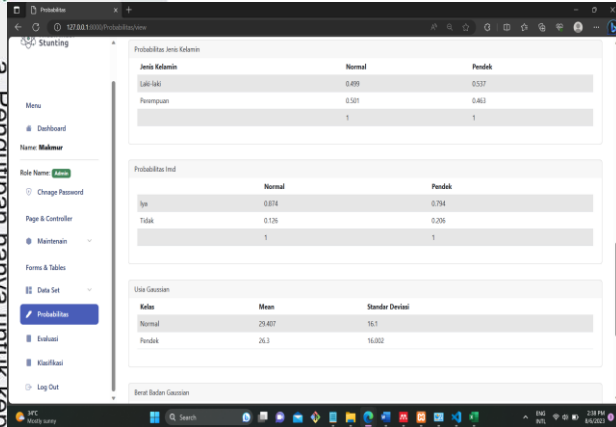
Probabilitas

127.0.0.1:8000/Probabilitas/view

Stunting

Menu

Dashboard

Name: Makmur

Role Name: Admin

Chnage Password

Page & Controller

Maintenain

Forms & Tables

Data Set

Probabilitas

Evaluasi

Klasifikasi

Log Out

Probabilitas Jenis Kelamin

| Jenis Kelamin | Normal | Pendek |
|---|---|---|
| Laki-laki | 0.499 | 0.537 |
| Perempuan | 0.501 | 0.463 |
| | 1 | 1 |

Probabilitas Imd

| | Normal | Pendek |
|---|---|---|
| Iya | 0.874 | 0.794 |
| Tidak | 0.126 | 0.206 |
| | 1 | 1 |

Usia Gaussian

| Kelas | Mean | Standar Deviasi |
|---|---|---|
| Normal | 29.407 | 16.1 |
| Pendek | 26.3 | 16.002 |

Berat Badan Gaussian

34°C
Mostly sunny

Search

ENG INTL

2:58 PM
8/6/2023